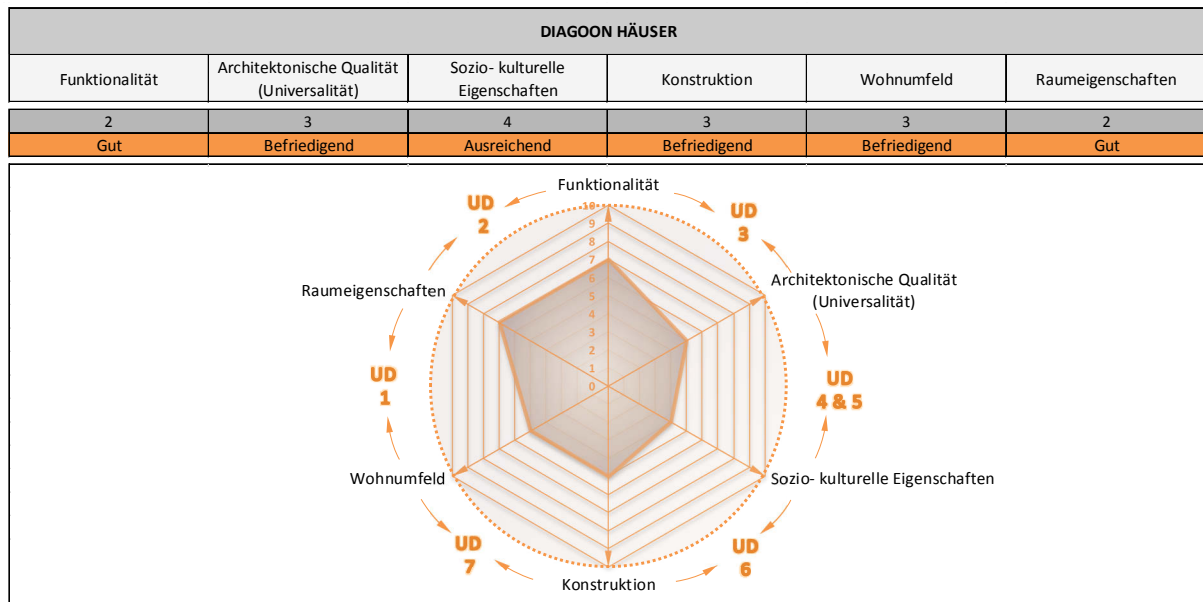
| DIAGOON HÄUSER | | | | | |
|---|---|---|---|---|---|
| Funktionalität | Architektonische Qualität (Universalität) | Sozio- kulturelle Eigenschaften | Konstruktion | Wohnumfeld | Raumeigenschaften |
| 2 | 3 | 4 | 3 | 3 | 2 |
| Gut | Befriedigend | Ausreichend | Befriedigend | Befriedigend | Gut |

Funktionalität
UD 2
UD 3
Architektonische Qualität (Universalität)
Raumeigenschaften
10
9
8
7
6
5
4
3
2
1
0
UD 1
UD 4 & 5
Wohnumfeld
Sozio- kulturelle Eigenschaften
UD 7
UD 6
Konstruktion